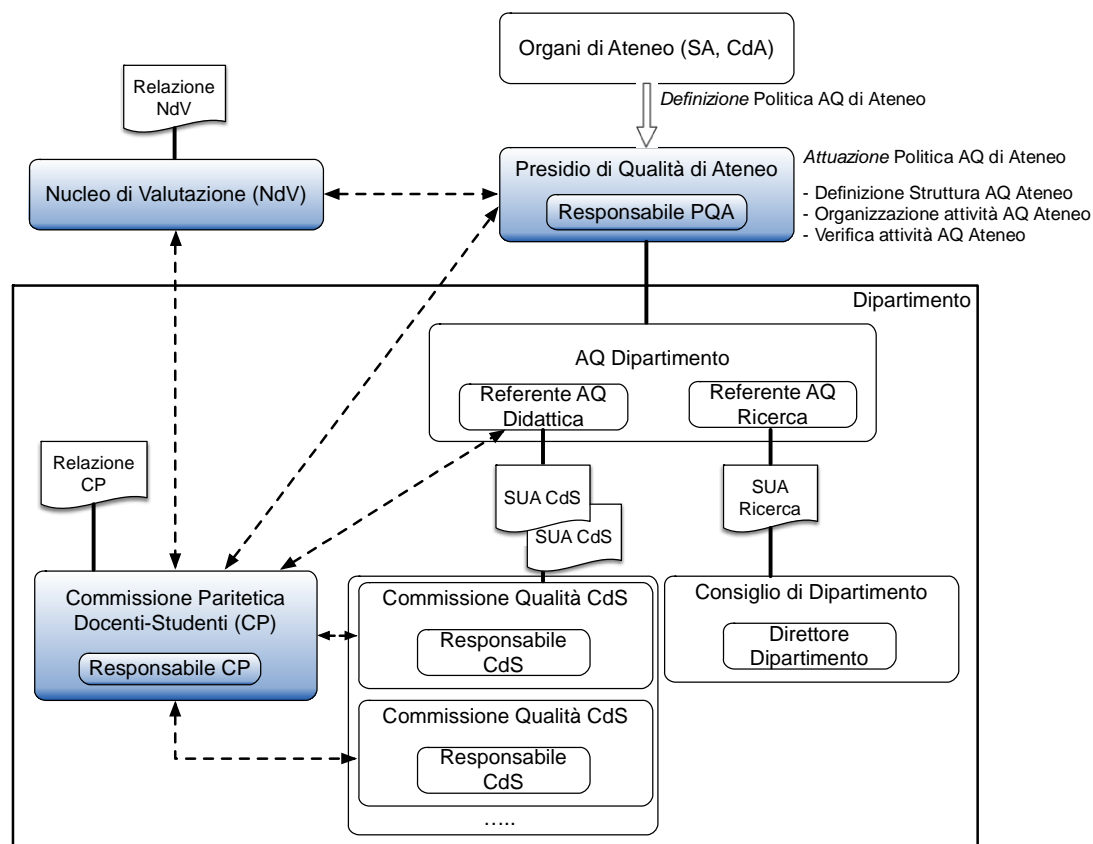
Organi di Ateneo (SA, CdA)

*Definizione* Politica AQ di Ateneo

Relazione NdV

Nucleo di Valutazione (NdV)

Presidio di Qualità di Ateneo

Responsabile PQA

*Attuazione* Politica AQ di Ateneo

- Definizione Struttura AQ Ateneo
- Organizzazione attività AQ Ateneo
- Verifica attività AQ Ateneo

Dipartimento

AQ Dipartimento

Referente AQ Didattica

Referente AQ Ricerca

Relazione CP

SUA CdS

SUA CdS

SUA Ricerca

Commissione Paritetica Docenti-Studenti (CP)

Responsabile CP

Commissione Qualità CdS

Responsabile CdS

Consiglio di Dipartimento

Direttore Dipartimento

Commissione Qualità CdS

Responsabile CdS

.....